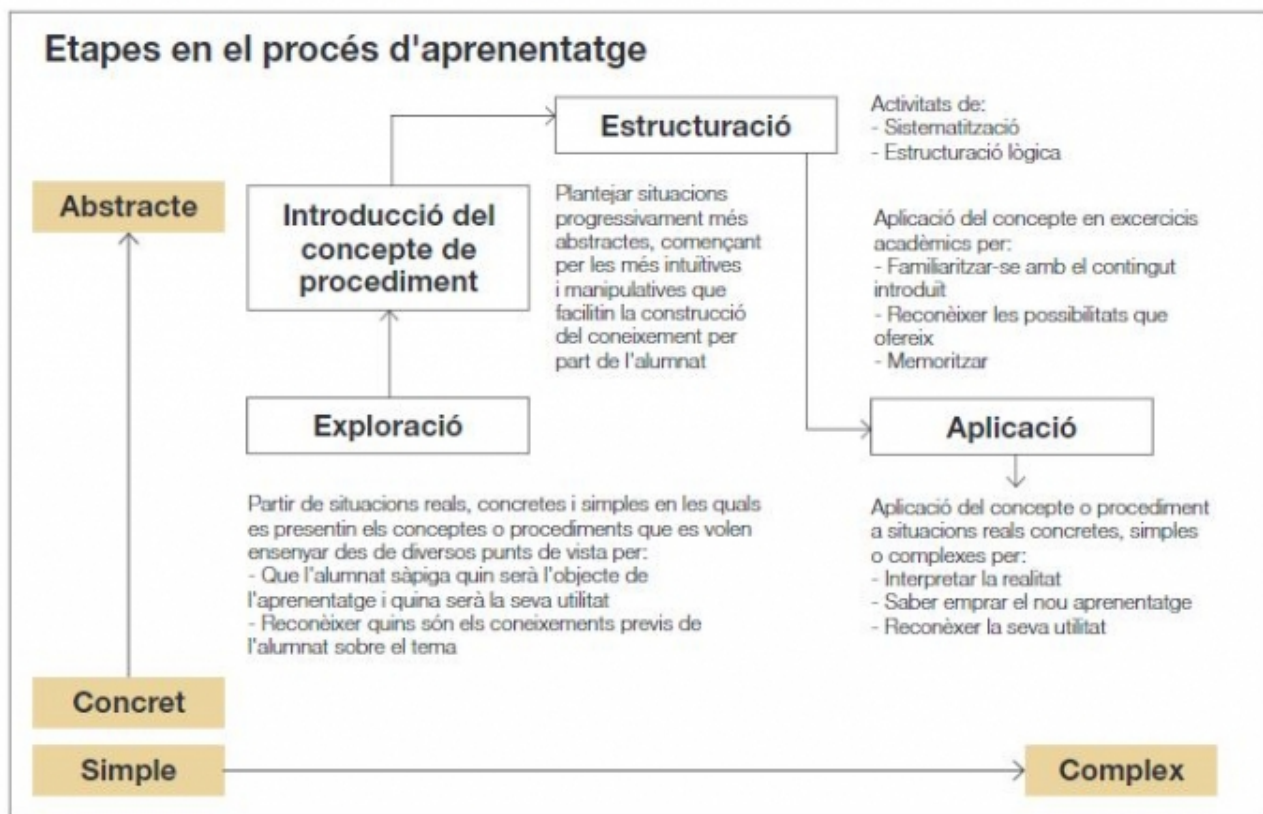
Etapes en el procés d'aprenentatge

Abstracte

Introducció del concepte de procediment

Estructuració

Activitats de:
- Sistematització
- Estructuració lògica

Plantejar situacions progressivament més abstractes, començant per les més intuitives i manipulatives que facilitin la construcció del coneixement per part de l'alumnat

Aplicació del concepte en excercicis acadèmics per:
- Familiaritzar-se amb el contingut introduït
- Reconèixer les possibilitats que ofereix
- Memoritzar

Exploració

Aplicació

Partir de situacions reals, concretes i simples en les quals es presentin els conceptes o procediments que es volen ensenyar des de diversos punts de vista per:
- Que l'alumnat sàpiga quin serà l'objecte de l'aprenentatge i quina serà la seva utilitat
- Reconèixer quins són els coneixements previs de l'alumnat sobre el tema

Aplicació del concepte o procediment a situacions reals concretes, simples o complexes per:
- Interpretar la realitat
- Saber emprar el nou aprenentatge
- Reconèxer la seva utilitat

Concret

Simple

Complex